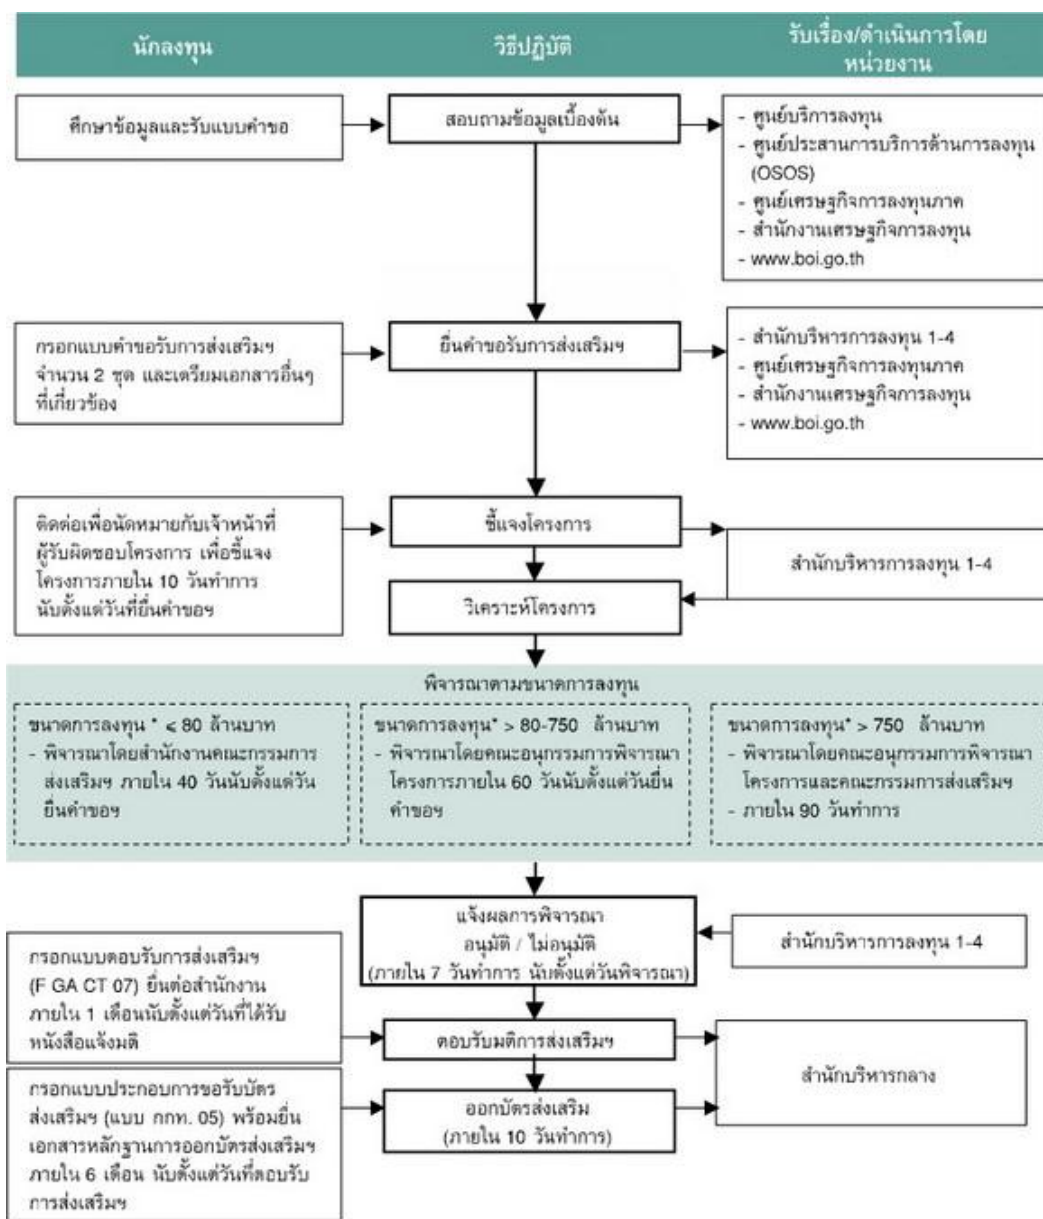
นักลงทุน

วิธีปฏิบัติ

รับเรื่อง/ดำเนินการโดย หน่วยงาน

ศึกษาข้อมูลและรับแบบคำขอ

สอบถามข้อมูลเบื้องต้น

- ศูนย์บริการลงทุน
- ศูนย์ประสานการบริการด้านการลงทุน (OSOS)
- ศูนย์เศรษฐกิจการลงทุนภาค
- สำนักงานเศรษฐกิจการลงทุน
- www.boi.go.th

กรอกแบบคำขอรับการส่งเสริมฯ จำนวน 2 ชุด และเตรียมเอกสารอื่นๆ ที่เกี่ยวข้อง

ยื่นคำขอรับการส่งเสริมฯ

- สำนักบริหารการลงทุน 1-4
- ศูนย์เศรษฐกิจการลงทุนภาค
- สำนักงานเศรษฐกิจการลงทุน
- www.boi.go.th

ติดต่อเพื่อนัดหมายกับเจ้าหน้าที่ผู้รับผิดชอบโครงการ เพื่อชี้แจงโครงการภายใน 10 วันทำการ นับตั้งแต่วันที่ยื่นคำขอฯ

ชี้แจงโครงการ

สำนักบริหารการลงทุน 1-4

วิเคราะห์โครงการ

พิจารณาตามขนาดการลงทุน

ขนาดการลงทุน * ≤ 80 ล้านบาท
- พิจารณาโดยสำนักงานคณะกรรมการส่งเสริม ฯ ภายใน 40 วันนับตั้งแต่วันยื่นคำขอฯ

ขนาดการลงทุน* > 80-750 ล้านบาท
- พิจารณาโดยคณะอนุกรรมการพิจารณาโครงการภายใน 60 วันนับตั้งแต่วันยื่นคำขอฯ

ขนาดการลงทุน* > 750 ล้านบาท
- พิจารณาโดยคณะอนุกรรมการพิจารณาโครงการและคณะกรรมการส่งเสริมฯ
- ภายใน 90 วันทำการ

แจ้งผลการพิจารณา อนุมัติ / ไม่อนุมัติ (ภายใน 7 วันทำการ นับตั้งแต่วันพิจารณา)

สำนักบริหารการลงทุน 1-4

กรอกแบบตอบรับการส่งเสริมฯ (F GA CT 07) ยื่นต่อสำนักงาน ภายใน 1 เดือนนับตั้งแต่วันที่ได้รับหนังสือแจ้งมติ

ตอบรับมติการส่งเสริมฯ

สำนักบริหารกลาง

กรอกแบบประกอบการขอรับบัตรส่งเสริมฯ (แบบ กกท. 05) พร้อมยื่นเอกสารหลักฐานการออกบัตรส่งเสริมฯ ภายใน 6 เดือน นับตั้งแต่วันที่ตอบรับการส่งเสริมฯ

ออกบัตรส่งเสริม (ภายใน 10 วันทำการ)